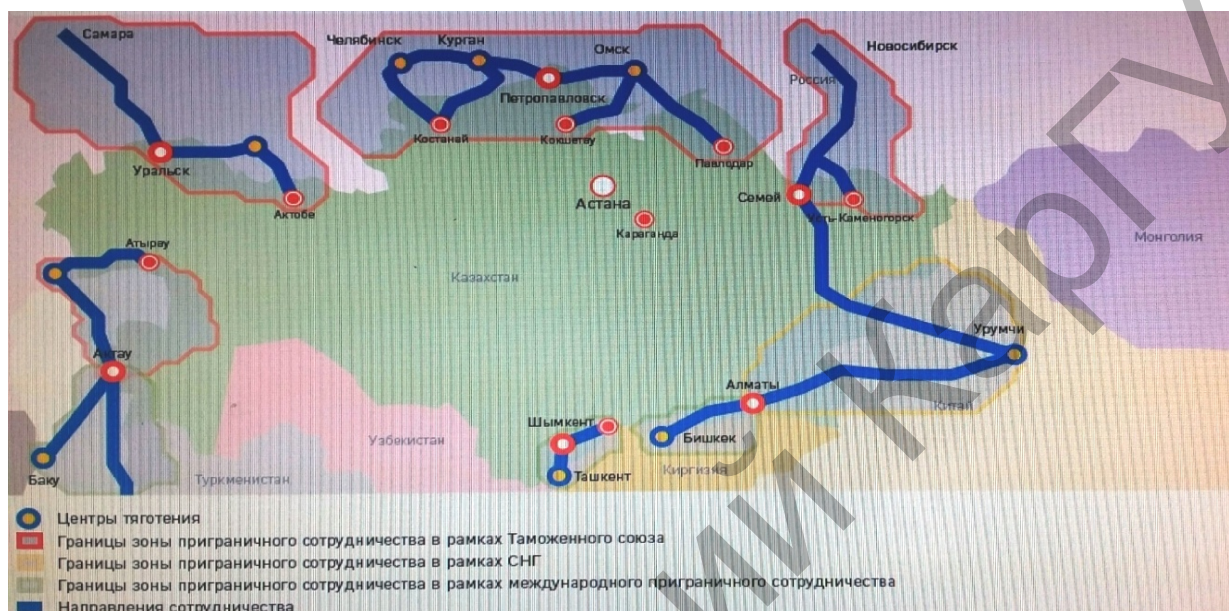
Самара
Челябинск
Курган
Омск
Новосибирск
Россия
Петропавловск
Костанай
Кокшетау
Павлодар
Уральск
Актобе
Семей
Усть-Каменогорск
Астана
Караганда
Монголия
Атырау
Казахстан
Актау
Урумчи
Алматы
Китай
Шымкент
Бишкек
Узбекистан
Киргизия
Баку
Туркменистан
Ташкент

Центры тяготения
Границы зоны приграничного сотрудничества в рамках Таможенного союза
Границы зоны приграничного сотрудничества в рамках СНГ
Границы зоны приграничного сотрудничества в рамках международного приграничного сотрудничества
Направления сотрудничества

МИ КарГУ